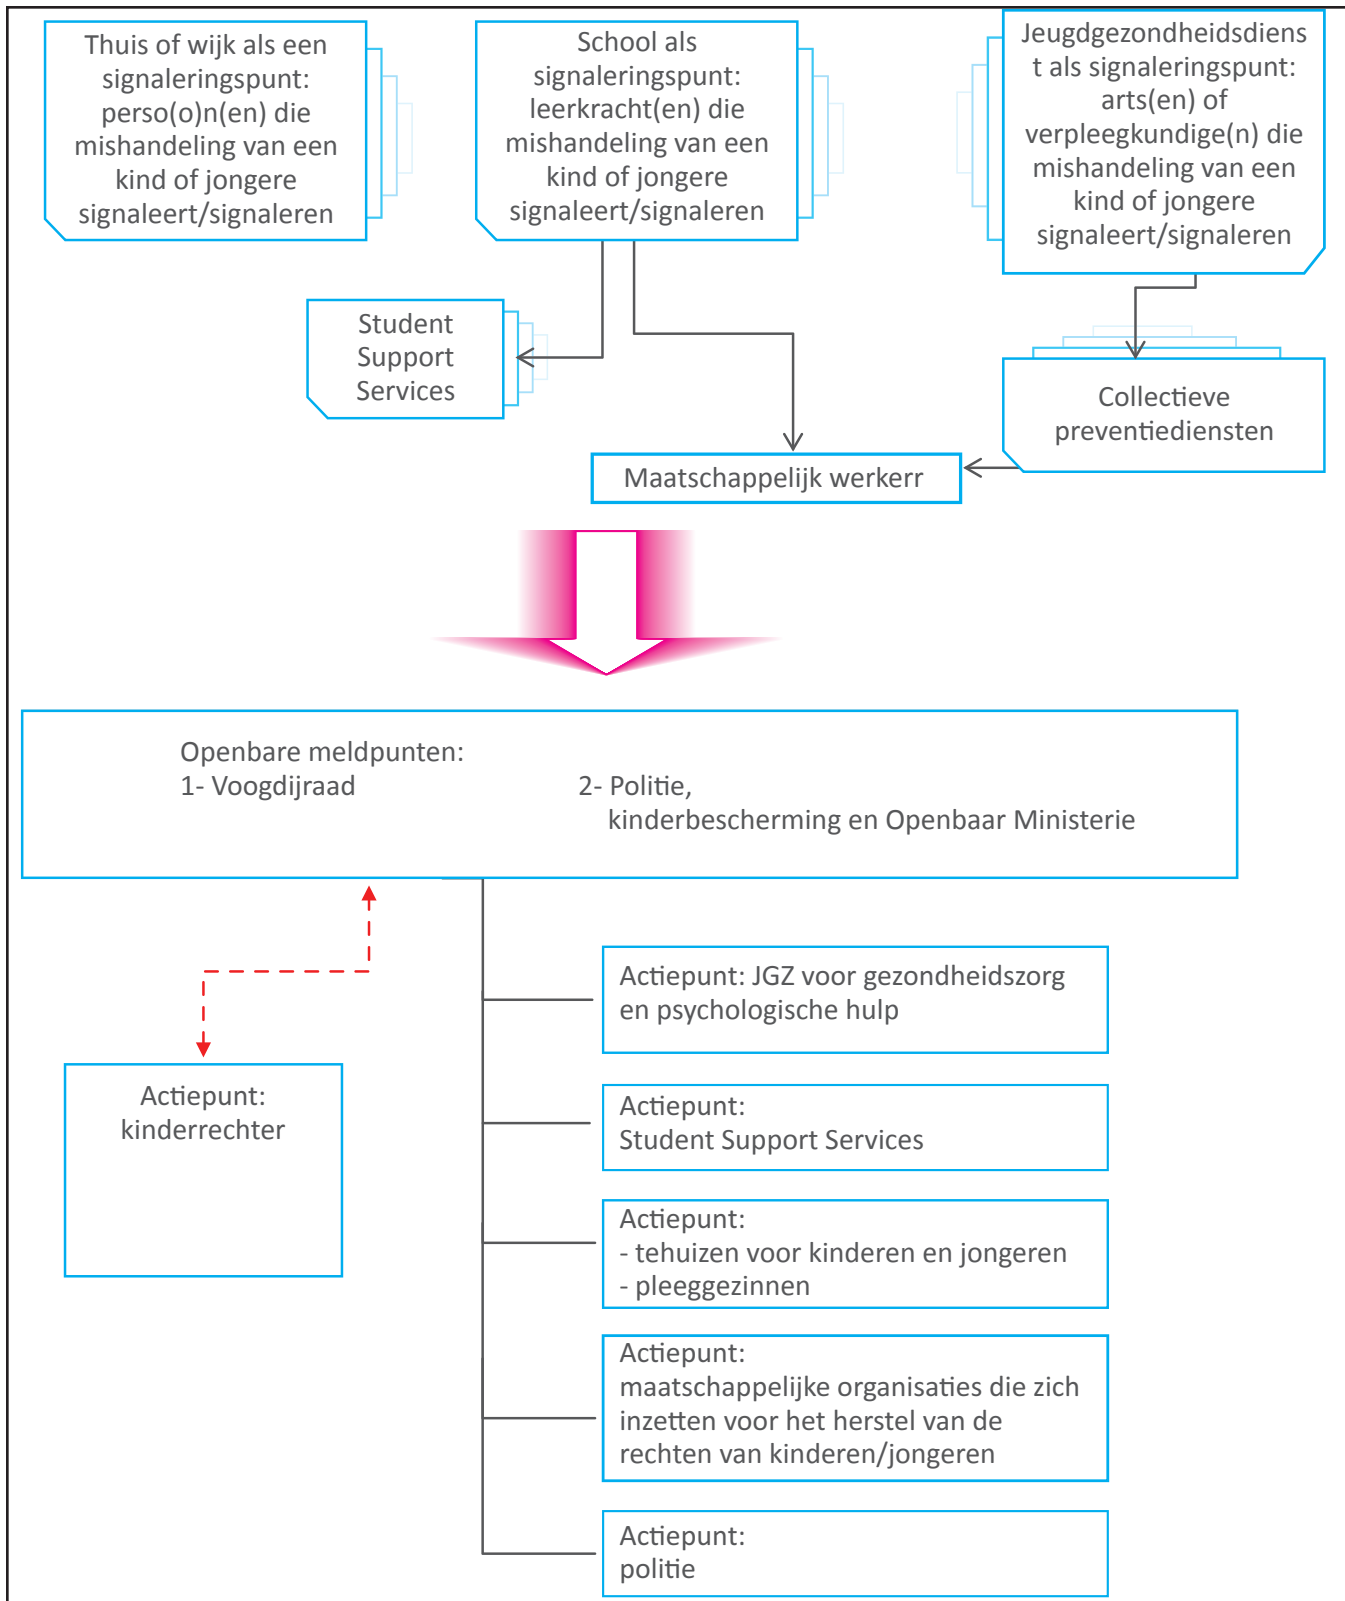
Thuis of wijk als een signaleringspunt: perso(o)n(en) die mishandeling van een kind of jongere signaleert/signaleren

School als signaleringspunt: leerkracht(en) die mishandeling van een kind of jongere signaleert/signaleren

Jeugdgezondheidsdienst als signaleringspunt: arts(en) of verpleegkundige(n) die mishandeling van een kind of jongere signaleert/signaleren

Student Support Services

Collectieve preventiediensten

Maatschappelijk werkerr

Openbare meldpunten:
1- Voogdijraad
2- Politie, kinderbescherming en Openbaar Ministerie

Actiepunt: JGZ voor gezondheidszorg en psychologische hulp

Actiepunt: kinderrechter

Actiepunt:
Student Support Services

Actiepunt:
- tehuizen voor kinderen en jongeren
- pleeggezinnen

Actiepunt:
maatschappelijke organisaties die zich inzetten voor het herstel van de rechten van kinderen/jongeren

Actiepunt:
politie